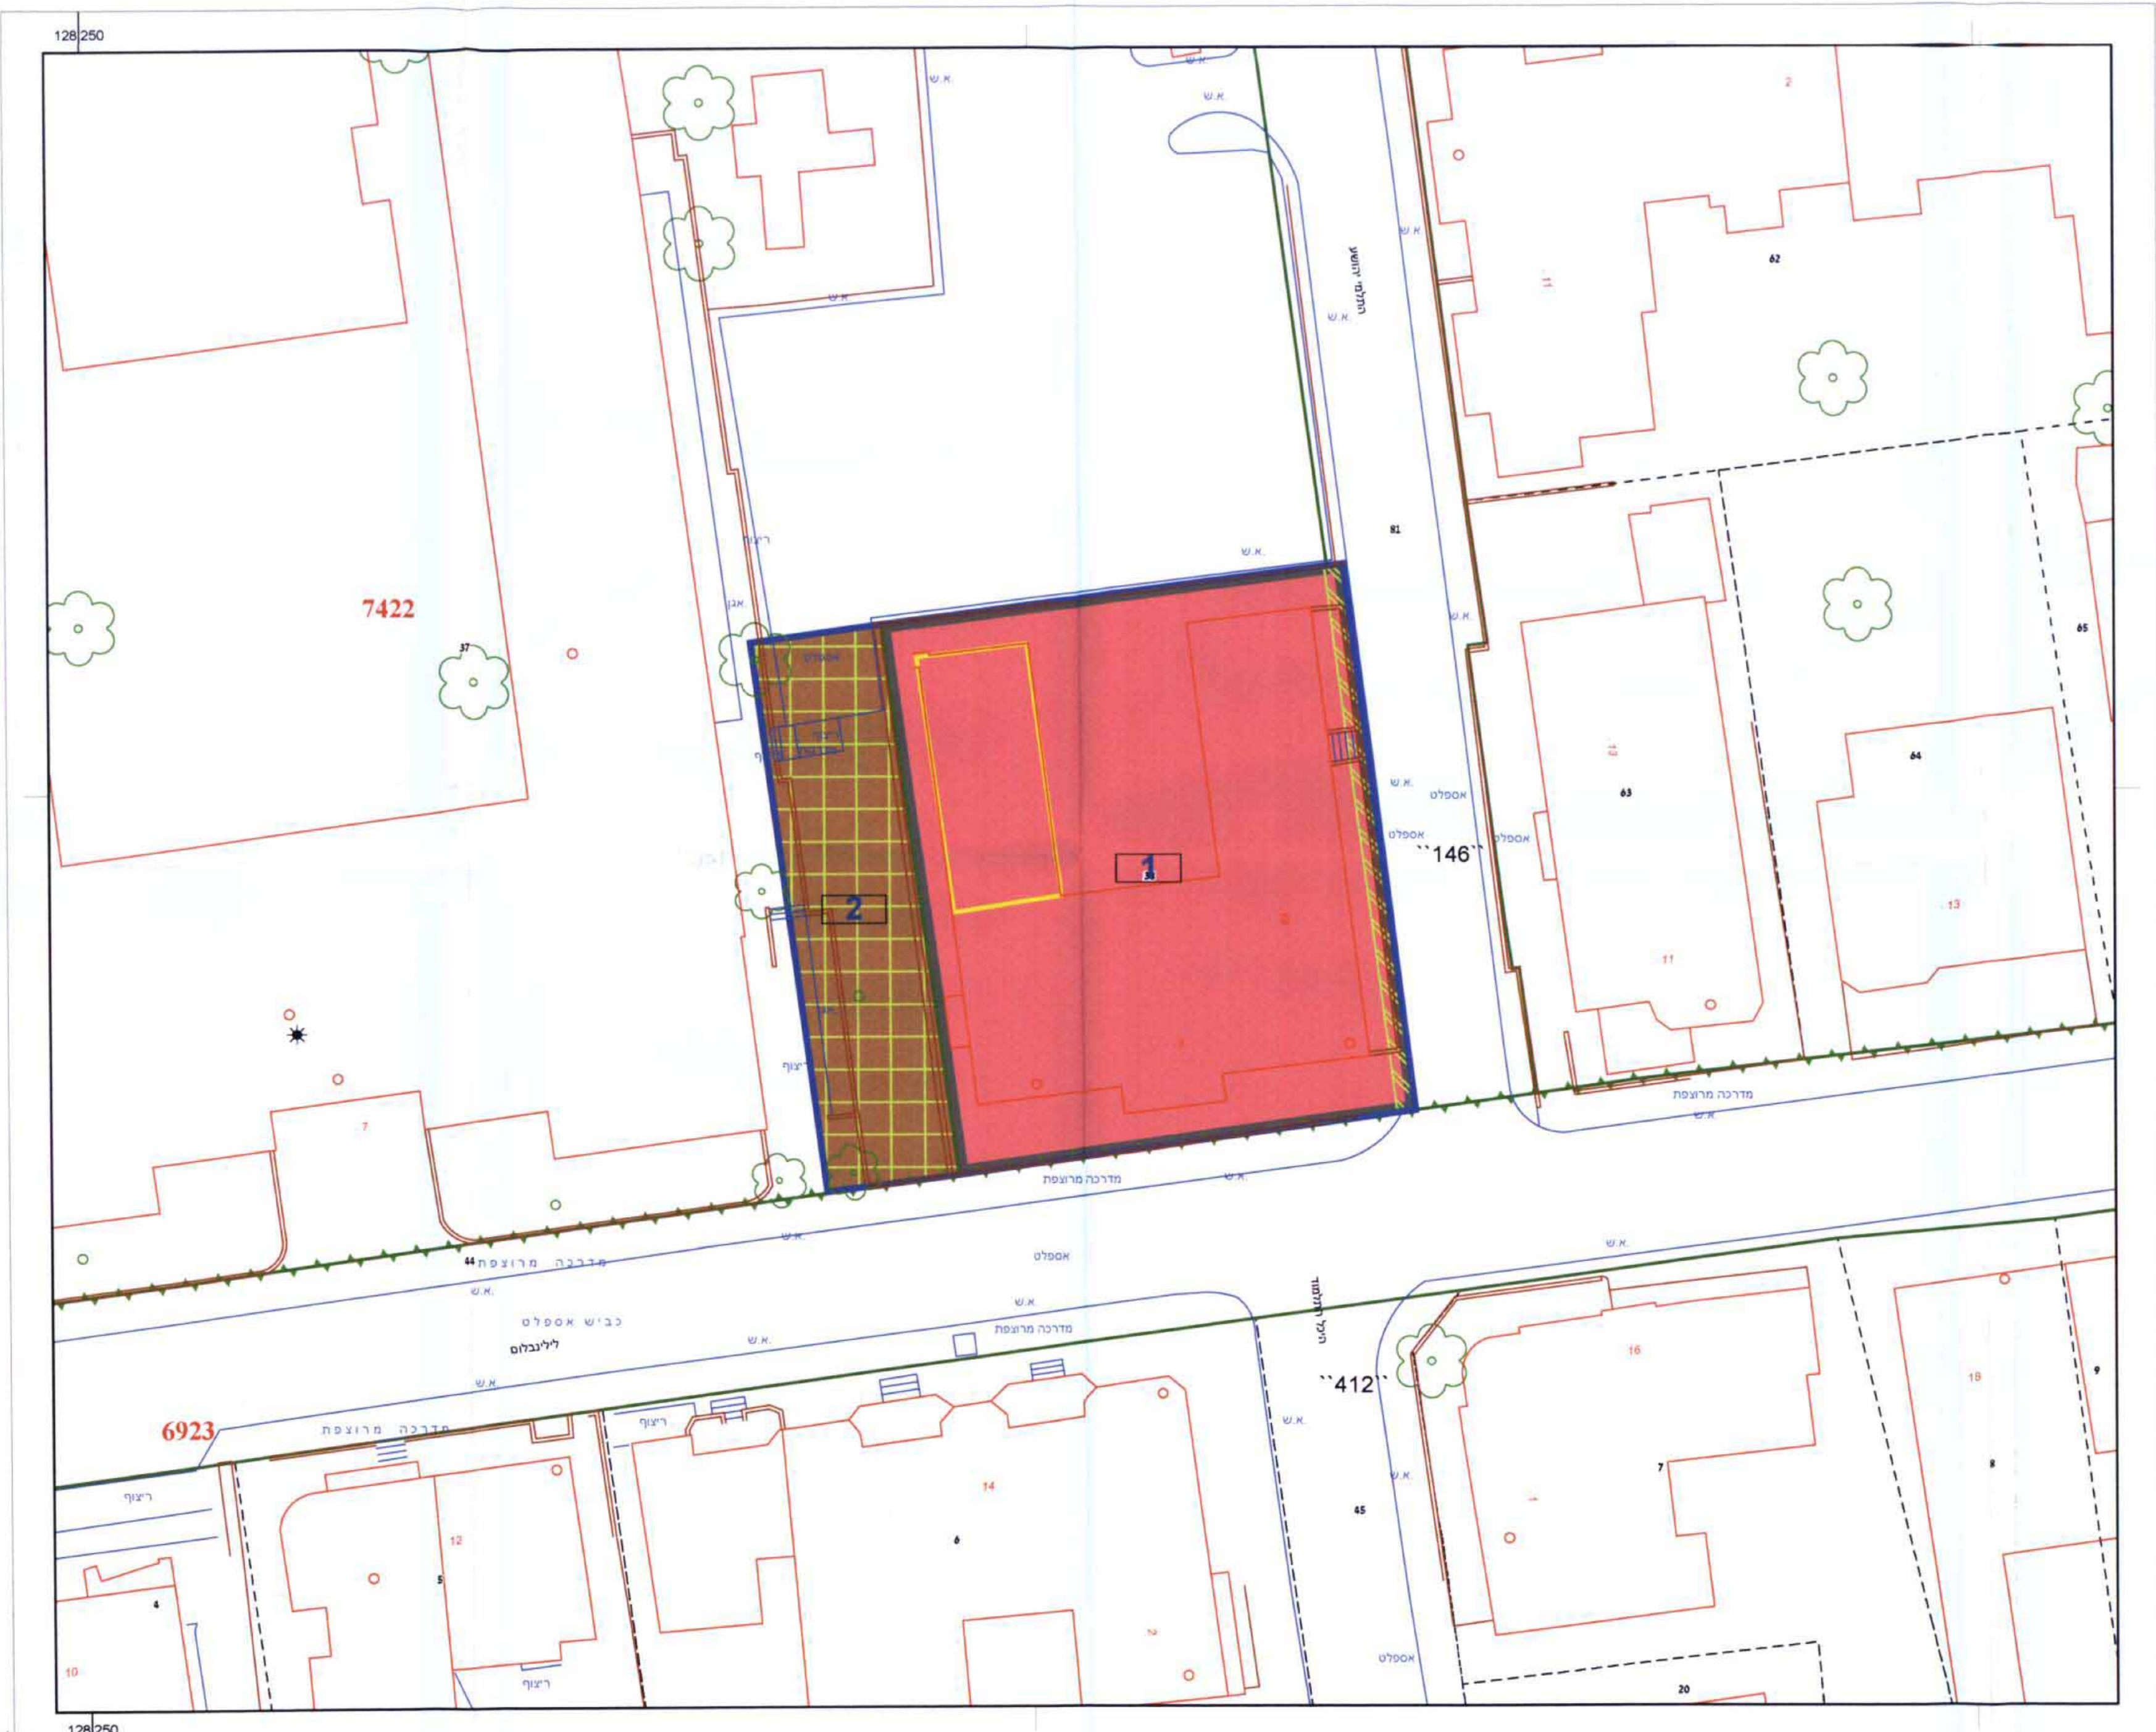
128|250

ש.א.
ש.א.
ש.א.
2
ש.א.
ש.א.
הרב יהושע
ש.א.
11
62
ש.א.
81
7422
37
אגן
ריצוף
אספלט
ש.א.
65
ש.א.
אספלט
אספלט
63
64
13
1
38
``146``
אספלט
2
13
11
ריצוף
ריצוף
מדרכה מרוצפת
7
ש.א.
מדרכה מרוצפת
ש.א.
ש.א.
ש.א.
44
מדרכה מרוצפת
אספלט
ש.א.
ש.א.
כביש אספלט
מדרכה מרוצפת
לילינבלום
ש.א.
ש.א.
``412``
16
18
9
6923
מדרכה מרוצפת
ריצוף
ש.א.
ש.א.
ריצוף
14
7
8
12
5
6
45
4
10
ריצוף
אספלט
20

128|250